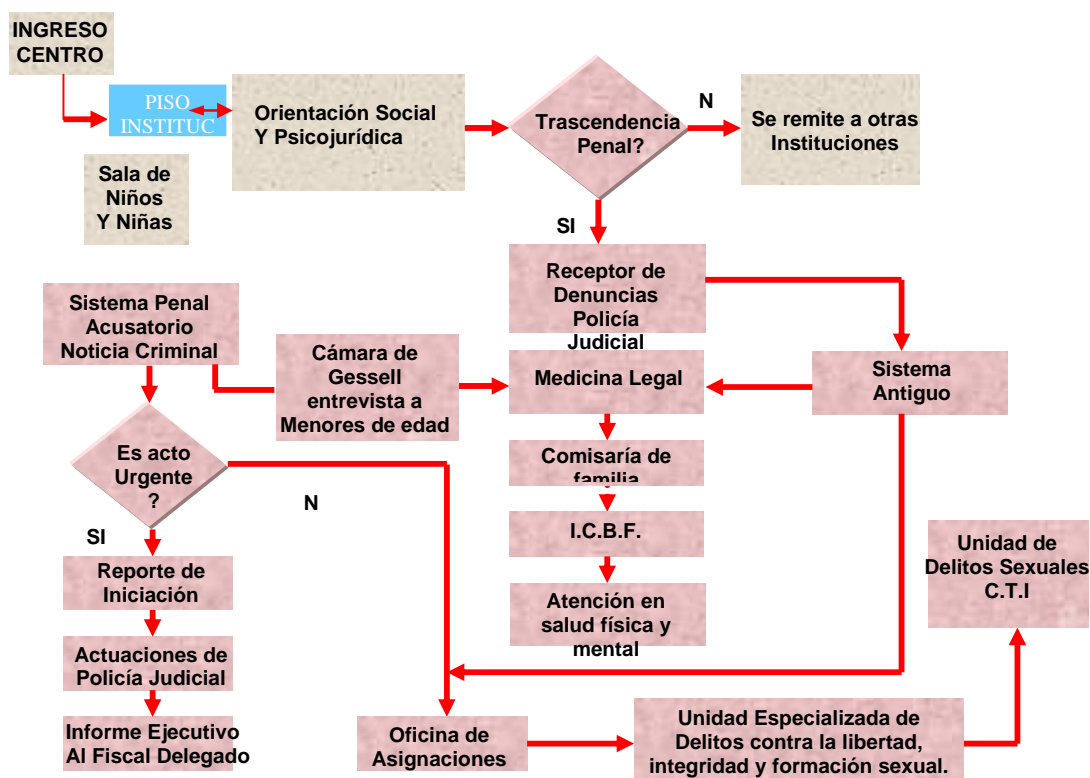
INGRESO CENTRO

PISO INSTITUC

Orientación Social Y Psicojurídica

Trascendencia Penal?

N

Se remite a otras Instituciones

Sala de Niños Y Niñas

SI

Receptor de Denuncias Policía Judicial

Sistema Penal Acusatorio Noticia Criminal

Cámara de Gessell entrevista a Menores de edad

Medicina Legal

Sistema Antiguo

Es acto Urgente ?

N

Comisaría de familia

I.C.B.F.

SI

Reporte de Iniciación

Atención en salud física y mental

Unidad de Delitos Sexuales C.T.I

Actuaciones de Policía Judicial

Informe Ejecutivo Al Fiscal Delegado

Oficina de Asignaciones

Unidad Especializada de Delitos contra la libertad, integridad y formación sexual.